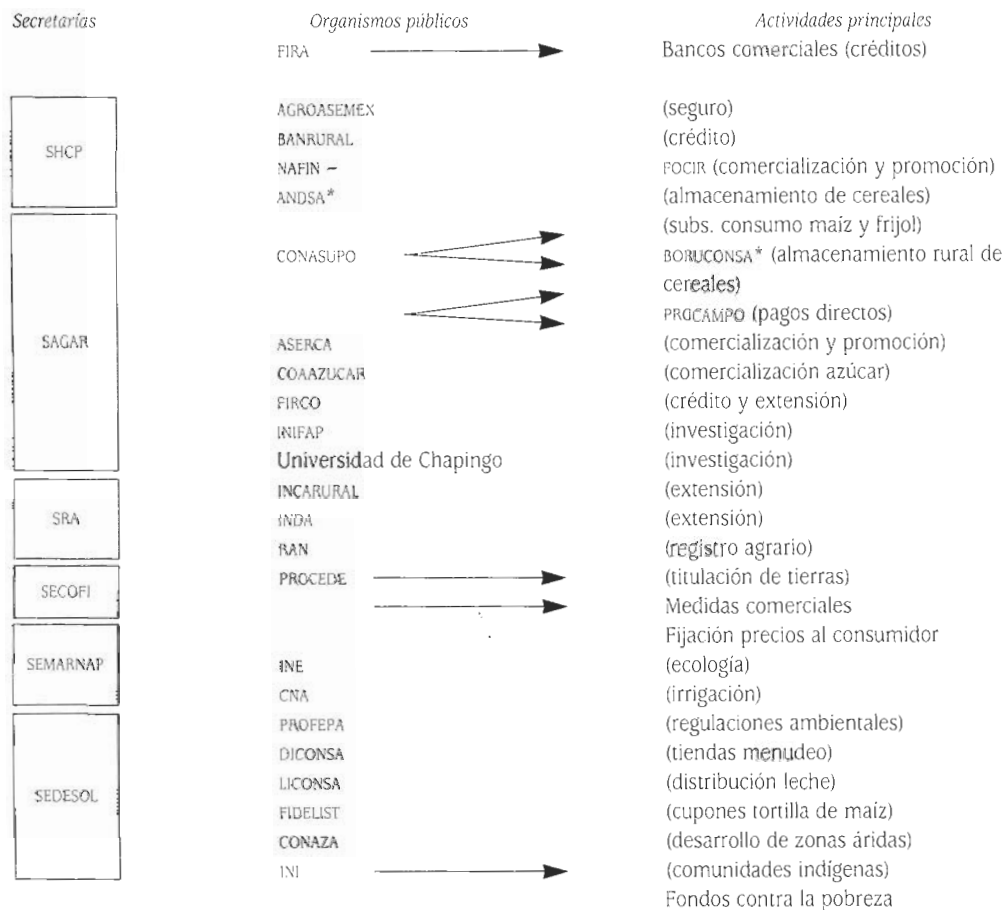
Secretarías

Organismos públicos

Actividades principales

SHCP

SAGAR

SRA

SECOFI

SEMARNAP

SEDESOL

FIRA
AGROASEMEX
BANRURAL
NAFIN –
ANDSA*
CONASUPO
ASERCA
COAAZUCAR
FIRCO
INIFAP
Universidad de Chapingo
INCARURAL
INDA
RAN
PROCEDE
INE
CNA
PROFEPA
DICONSA
LICONSA
FIDELIST
CONAZA
INI

Bancos comerciales (créditos)
(seguro)
(crédito)
FOCIR (comercialización y promoción)
(almacenamiento de cereales)
(subs. consumo maíz y frijol)
BORUCONSA* (almacenamiento rural de cereales)
PROCAMPO (pagos directos)
(comercialización y promoción)
(comercialización azúcar)
(crédito y extensión)
(investigación)
(investigación)
(extensión)
(extensión)
(registro agrario)
(titulación de tierras)
Medidas comerciales
Fijación precios al consumidor
(ecología)
(irrigación)
(regulaciones ambientales)
(tiendas menudeo)
(distribución leche)
(cupones tortilla de maíz)
(desarrollo de zonas áridas)
(comunidades indígenas)
Fondos contra la pobreza